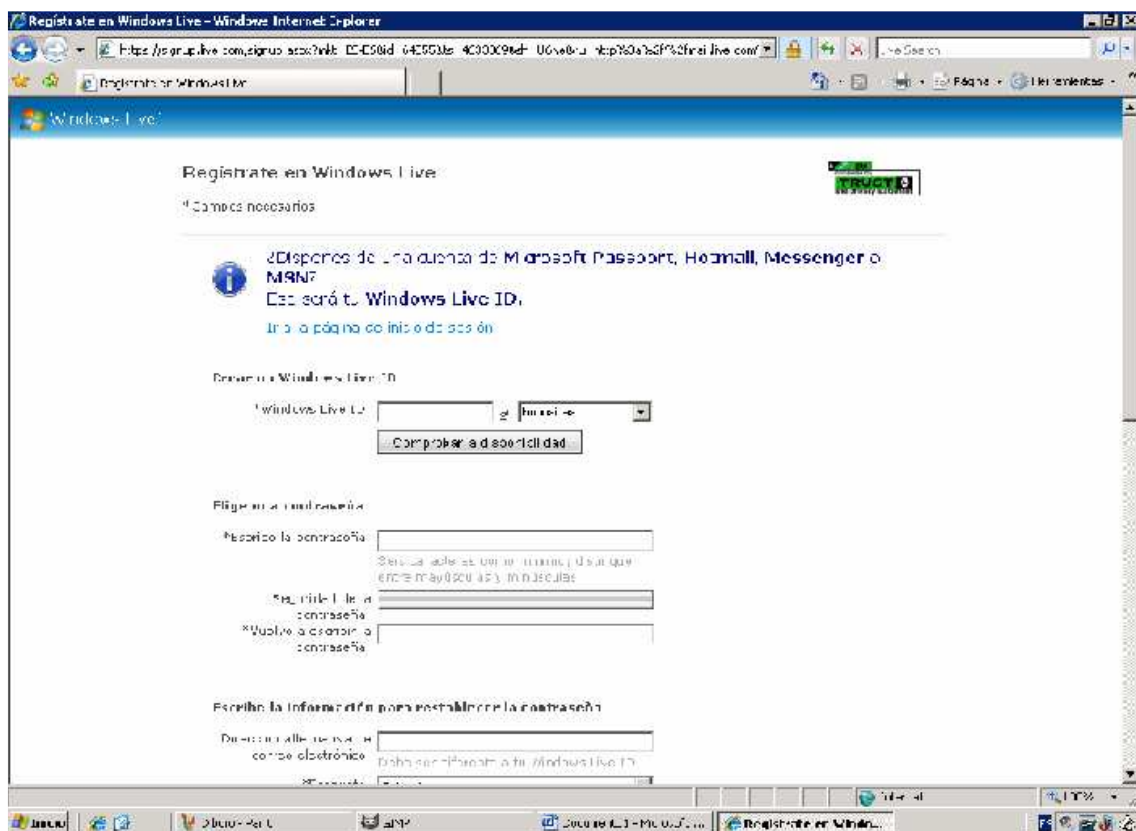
Regístrate en Windows Live - Windows Internet Explorer

https://signup.live.com/signup.aspx?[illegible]

Live Search

Regístrate en Windows Live

Página · Herramientas ·

Windows Live

Regístrate en Windows Live

TRUST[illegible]

* Campos necesarios

¿Dispones de una cuenta de Microsoft Passport, Hotmail, Messenger o MSN?
Ésa será tu Windows Live ID.

Ir a la página de inicio de sesión

Crear tu Windows Live ID

* Windows Live ID: @ hotmail.es

Comprobar disponibilidad

Elige una contraseña

* Escribe la contraseña:

Seis caracteres como mínimo; distingue entre mayúsculas y minúsculas

Seguridad de la contraseña:

* Vuelve a escribir la contraseña:

Escribe la información para restablecer la contraseña

Dirección alternativa de correo electrónico:

Debe ser diferente a tu Windows Live ID.

* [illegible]

Internet

100%

Inicio

Dibujo - Paint

ANP

Documento1 - Microsoft...

Regístrate en Windo...